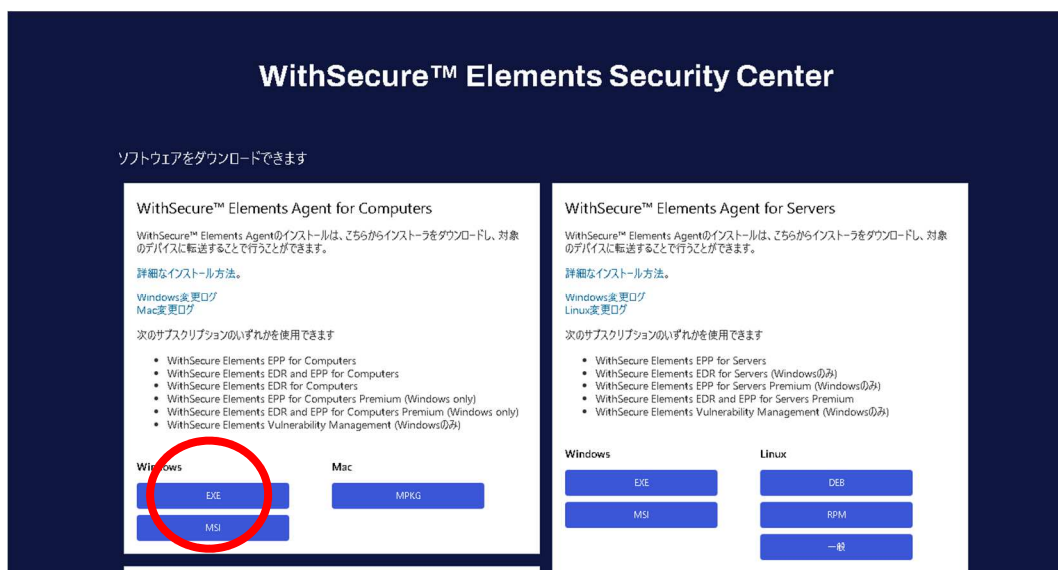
WithSecure™ Elements Security Center

ソフトウェアをダウンロードできます

WithSecure™ Elements Agent for Computers

WithSecure™ Elements Agentのインストールは、こちらからインストーラをダウンロードし、対象のデバイスに転送することで行うことができます。

詳細なインストール方法。

Windows変更ログ
Mac変更ログ

次のサブスクリプションのいずれかを使用できます

- WithSecure Elements EPP for Computers
- WithSecure Elements EDR and EPP for Computers
- WithSecure Elements EDR for Computers
- WithSecure Elements EPP for Computers Premium (Windows only)
- WithSecure Elements EDR and EPP for Computers Premium (Windows only)
- WithSecure Elements Vulnerability Management (Windowsのみ)

Windows

EXE

MSI

Mac

MPKG

WithSecure™ Elements Agent for Servers

WithSecure™ Elements Agentのインストールは、こちらからインストーラをダウンロードし、対象のデバイスに転送することで行うことができます。

詳細なインストール方法。

Windows変更ログ
Linux変更ログ

次のサブスクリプションのいずれかを使用できます

- WithSecure Elements EPP for Servers
- WithSecure Elements EDR for Servers (Windowsのみ)
- WithSecure Elements EPP for Servers Premium (Windowsのみ)
- WithSecure Elements EDR and EPP for Servers Premium
- WithSecure Elements Vulnerability Management (Windowsのみ)

Windows

EXE

MSI

Linux

DEB

RPM

一般